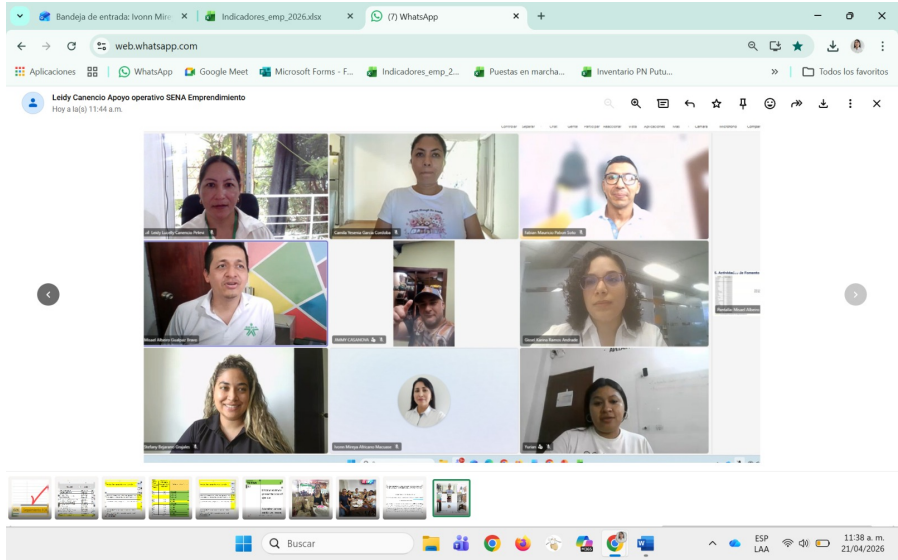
Bandeja de entrada: Ivonn Mire ×
Indicadores_emp_2026.xlsx ×
(7) WhatsApp ×
+

web.whatsapp.com

Aplicaciones
WhatsApp
Google Meet
Microsoft Forms - F...
Indicadores_emp_2...
Puestas en marcha...
Inventario PN Putu...
»
Todos los favoritos

Leidy Canencio Apoyo operativo SENA Emprendimiento
Hoy a la(s) 11:44 a.m.

Leidy Liceth Canencio Prieto
Camila Yesenia Garcia Cordoba
Fabian Mauricio Pabon Soto
Miguel Alberto Quelgue Bravo
JIMMY CASANOVA
Gisset Karina Banco Andrade
Bellany Rojanaly Grajales
Ivonn Mireya Alfonso Muñoz
Yenny

Buscar

ESP
LAA
11:38 a. m.
21/04/2026